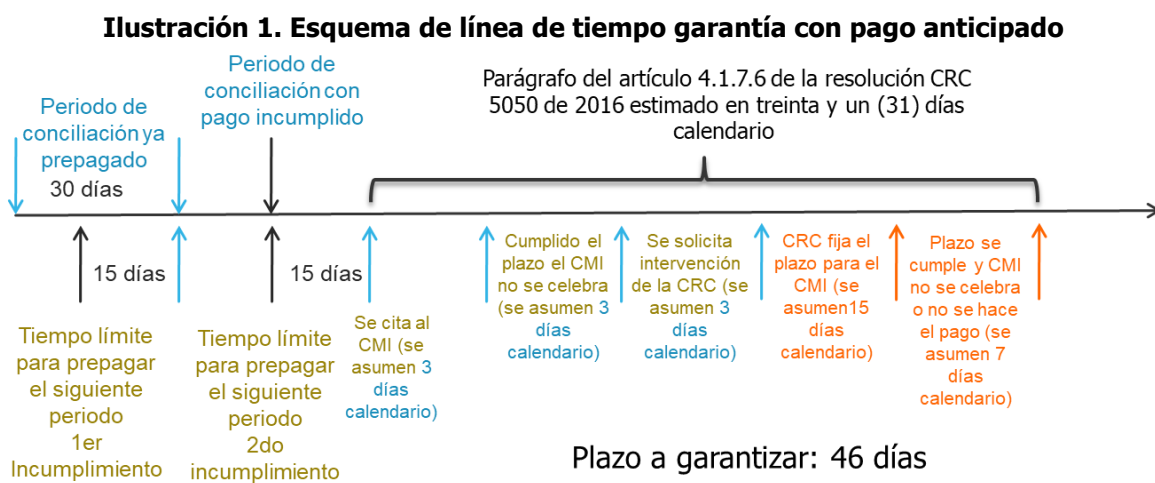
Ilustración 1. Esquema de línea de tiempo garantía con pago anticipado

Periodo de conciliación ya prepagado
30 días

Periodo de conciliación con pago incumplido

Parágrafo del artículo 4.1.7.6 de la resolución CRC 5050 de 2016 estimado en treinta y un (31) días calendario

15 días

15 días

Tiempo límite para prepagar el siguiente periodo
1er Incumplimiento

Tiempo límite para prepagar el siguiente periodo
2do incumplimiento

Se cita al CMI (se asumen 3 días calendario)

Cumplido el plazo el CMI no se celebra (se asumen 3 días calendario)

Se solicita intervención de la CRC (se asumen 3 días calendario)

CRC fija el plazo para el CMI (se asumen15 días calendario)

Plazo se cumple y CMI no se celebra o no se hace el pago (se asumen 7 días calendario)

Plazo a garantizar: 46 días